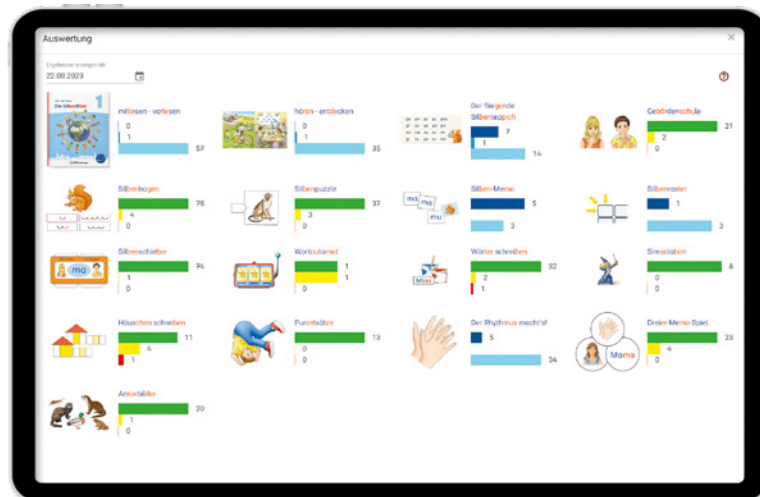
Auswertung

×

Ergebnisse anzeigen ab
22.08.2023

?

mitlesen - vorlesen
0
1
57

hören - entdecken
0
1
35

Der fliegende Silbenteppich
7
1
14

Gebärdenschule
21
2
0

Silbenbogen
78
4
0

Silbenpuzzle
37
3
0

Silben-Memo
5
3

Silbenraster
1
3

Silbenschieber
74
1
0

Wortautomat
1
1
0

Wörter schreiben
32
2
1

Silbenzauber
8
0
0

Häuschen schreiben
11
4
1

Purzelwörter
13
0
0

Der Rhythmus macht's!
5
34

Dreier-Memo-Spiel
23
4
0

Ankerbilder
20
1
0